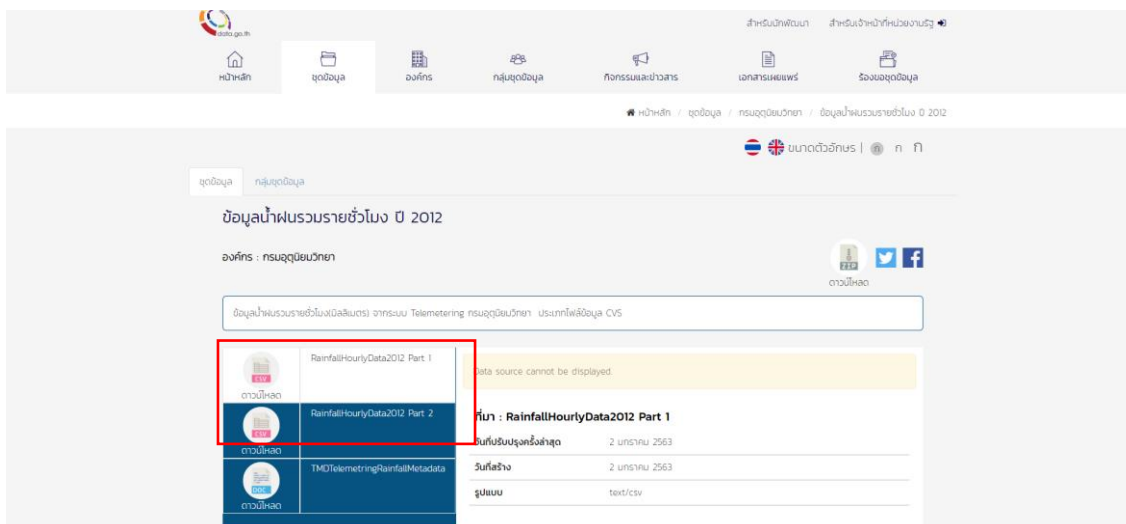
data.go.th

สำหรับนักพัฒนา สำหรับเจ้าหน้าที่หน่วยงานรัฐ

หน้าหลัก ชุดข้อมูล องค์กร กลุ่มชุดข้อมูล กิจกรรมและข่าวสาร เอกสารเผยแพร่ ร้องขอชุดข้อมูล

หน้าหลัก / ชุดข้อมูล / กรมอุตุนิยมวิทยา / ข้อมูลน้ำฝนรวมรายชั่วโมง ปี 2012

ขนาดตัวอักษร | ก ก ก

ชุดข้อมูล กลุ่มชุดข้อมูล

ข้อมูลน้ำฝนรวมรายชั่วโมง ปี 2012

องค์กร : กรมอุตุนิยมวิทยา

ZIP
ดาวน์โหลด

ข้อมูลน้ำฝนรวมรายชั่วโมง(มิลลิเมตร) จากระบบ Telemetering กรมอุตุนิยมวิทยา ประเภทไฟล์ข้อมูล CVS

CSV
ดาวน์โหลด
RainfallHourlyData2012 Part 1

CSV
ดาวน์โหลด
RainfallHourlyData2012 Part 2

DOC
ดาวน์โหลด
TMDTelemetringRainfallMetadata

Data source cannot be displayed.

ที่มา : RainfallHourlyData2012 Part 1

| วันที่ปรับปรุงครั้งล่าสุด | 2 มกราคม 2563 |
|---|---|
| วันที่สร้าง | 2 มกราคม 2563 |
| รูปแบบ | text/csv |